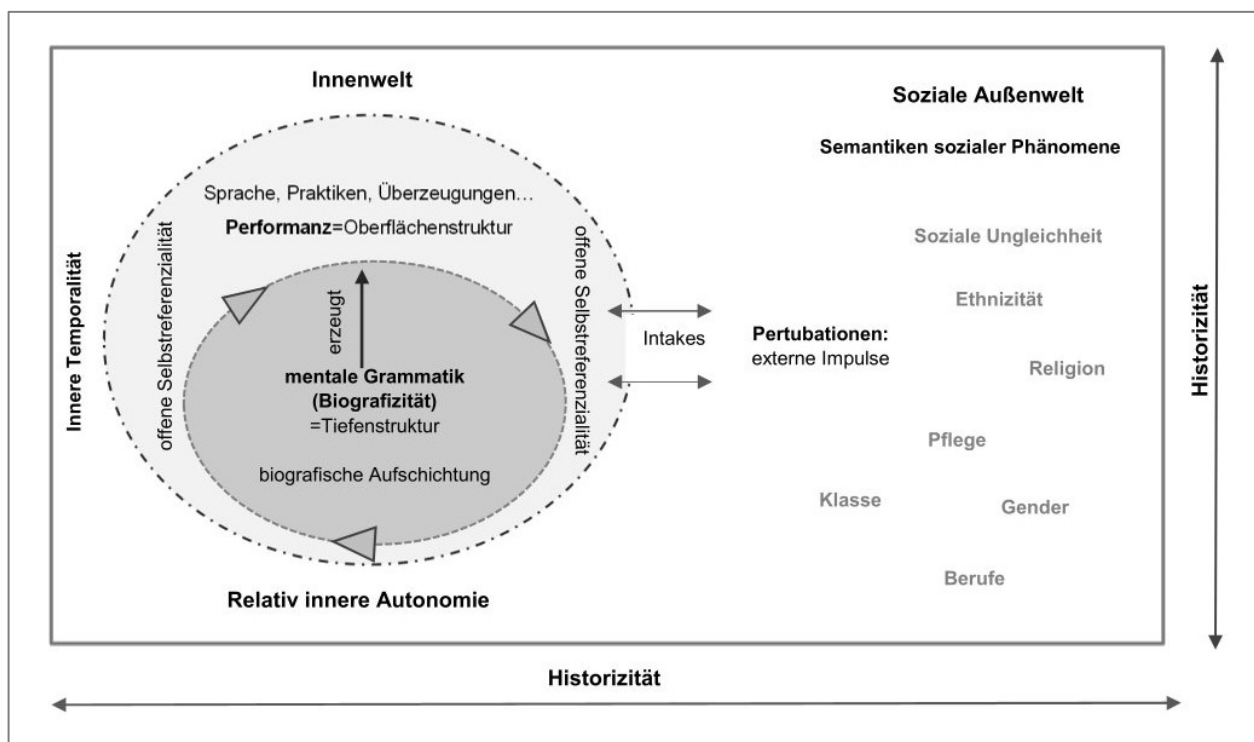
Innenwelt

Soziale Außenwelt

Semantiken sozialer Phänomene

Sprache, Praktiken, Überzeugungen...

**Performanz**=Oberflächenstruktur

Innere Temporalität

offene Selbstreferenzialität

offene Selbstreferenzialität

erzeugt

mentale Grammatik (Biografizität)
=Tiefenstruktur

biografische Aufschichtung

Intakes

Pertubationen:
externe Impulse

Soziale Ungleichheit

Ethnizität

Religion

Pflege

Klasse

Gender

Berufe

Relativ innere Autonomie

Historizität

Historizität